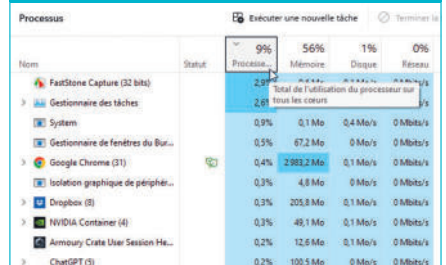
Processus

Exécuter une nouvelle tâche

Terminer la

| Nom | Statut | 9% Processe... | 56% Mémoire | 1% Disque | 0% Réseau |
|---|---|---|---|---|---|
| FastStone Capture (32 bits) | | 2,9 | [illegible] | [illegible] | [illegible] |
| Gestionnaire des tâches | | 2,6 | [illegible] | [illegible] | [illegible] |
| System | | 0,9% | 0,1 Mo | 0,4 Mo/s | 0 Mbits/s |
| Gestionnaire de fenêtres du Bur... | | 0,5% | 67,2 Mo | 0 Mo/s | 0 Mbits/s |
| Google Chrome (31) | | 0,4% | 2 983,2 Mo | 0,1 Mo/s | 0 Mbits/s |
| Isolation graphique de périphér... | | 0,3% | 4,8 Mo | 0 Mo/s | 0 Mbits/s |
| Dropbox (8) | | 0,3% | 205,8 Mo | 0,1 Mo/s | 0 Mbits/s |
| NVIDIA Container (4) | | 0,3% | 49,1 Mo | 0,1 Mo/s | 0 Mbits/s |
| Armoury Crate User Session He... | | 0,2% | 12,6 Mo | 0,1 Mo/s | 0 Mbits/s |
| ChatGPT (5) | | 0,2% | 100,5 Mo | 0 Mo/s | 0 Mbits/s |

Total de l'utilisation du processeur sur tous les coeurs